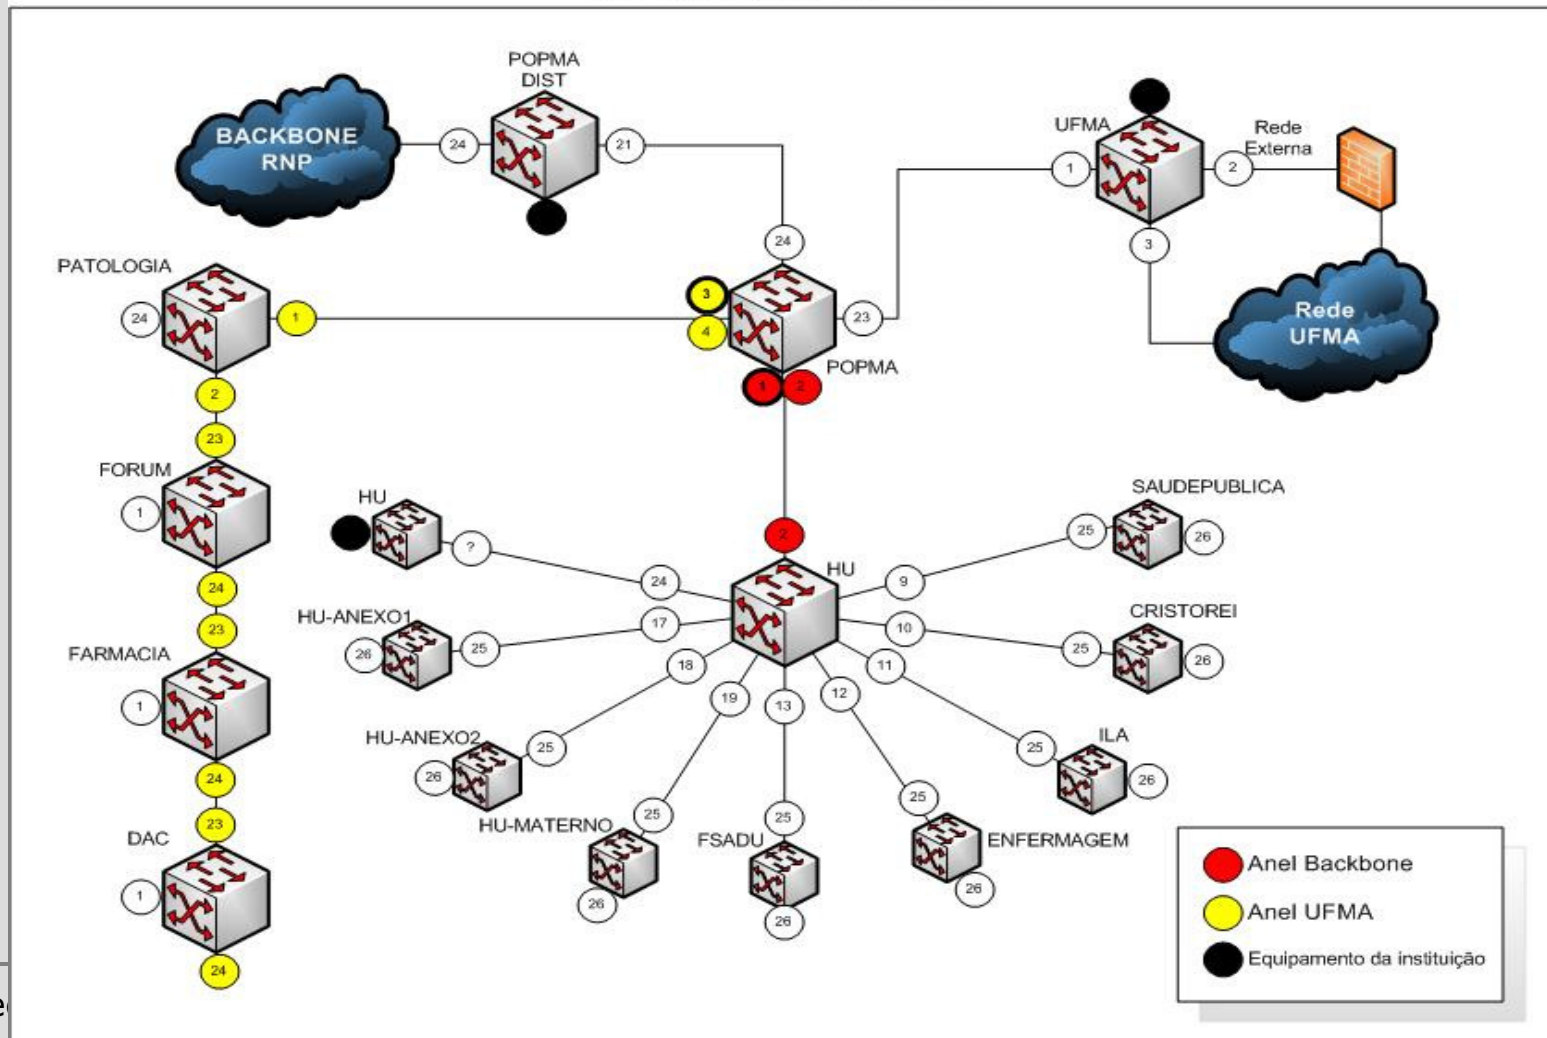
POPMA DIST

BACKBONE RNP

24

21

UFMA

Rede Externa

1

2

3

24

PATOLOGIA

24

1

3

4

23

Rede UFMA

POPMA

1

2

2

23

FORUM

1

HU

?

2

HU

24

9

SAUDEPUBLICA

25

26

24

23

HU-ANEXO1

26

25

17

10

CRISTOREI

25

26

FARMACIA

1

18

11

19

13

12

HU-ANEXO2

26

25

25

ILA

26

24

23

DAC

1

24

HU-MATERNO

25

26

FSADU

25

26

25

ENFERMAGEM

26

Anel Backbone

Anel UFMA

Equipamento da instituição